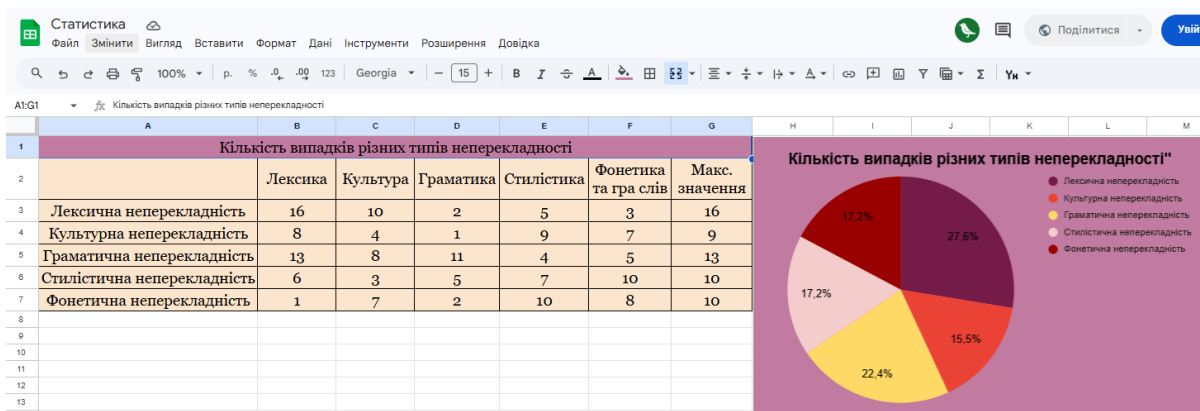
Статистика
Файл Змінити Вигляд Вставити Формат Дані Інструменти Розширення Довідка
Поділитися
Увій
100% р. % .0 .00 123 Georgia 15 B I
A1:G1 fx Кількість випадків різних типів неперекладності

| | A | B | C | D | E | F | G |
|---|---|---|---|---|---|---|---|
| 1 | Кількість випадків різних типів неперекладності | | | | | | |
| 2 | | Лексика | Культура | Граматика | Стилістика | Фонетика та гра слів | Макс. значення |
| 3 | Лексична неперекладність | 16 | 10 | 2 | 5 | 3 | 16 |
| 4 | Культурна неперекладність | 8 | 4 | 1 | 9 | 7 | 9 |
| 5 | Граматична неперекладність | 13 | 8 | 11 | 4 | 5 | 13 |
| 6 | Стилістична неперекладність | 6 | 3 | 5 | 7 | 10 | 10 |
| 7 | Фонетична неперекладність | 1 | 7 | 2 | 10 | 8 | 10 |
| 8 | | | | | | | |
| 9 | | | | | | | |
| 10 | | | | | | | |
| 11 | | | | | | | |
| 12 | | | | | | | |
| 13 | | | | | | | |

H I J K L M

Кількість випадків різних типів неперекладності"
Лексична неперекладність
Культурна неперекладність
Граматична неперекладність
Стилістична неперекладність
Фонетична неперекладність
27,6%
15,5%
22,4%
17,2%
17,2%